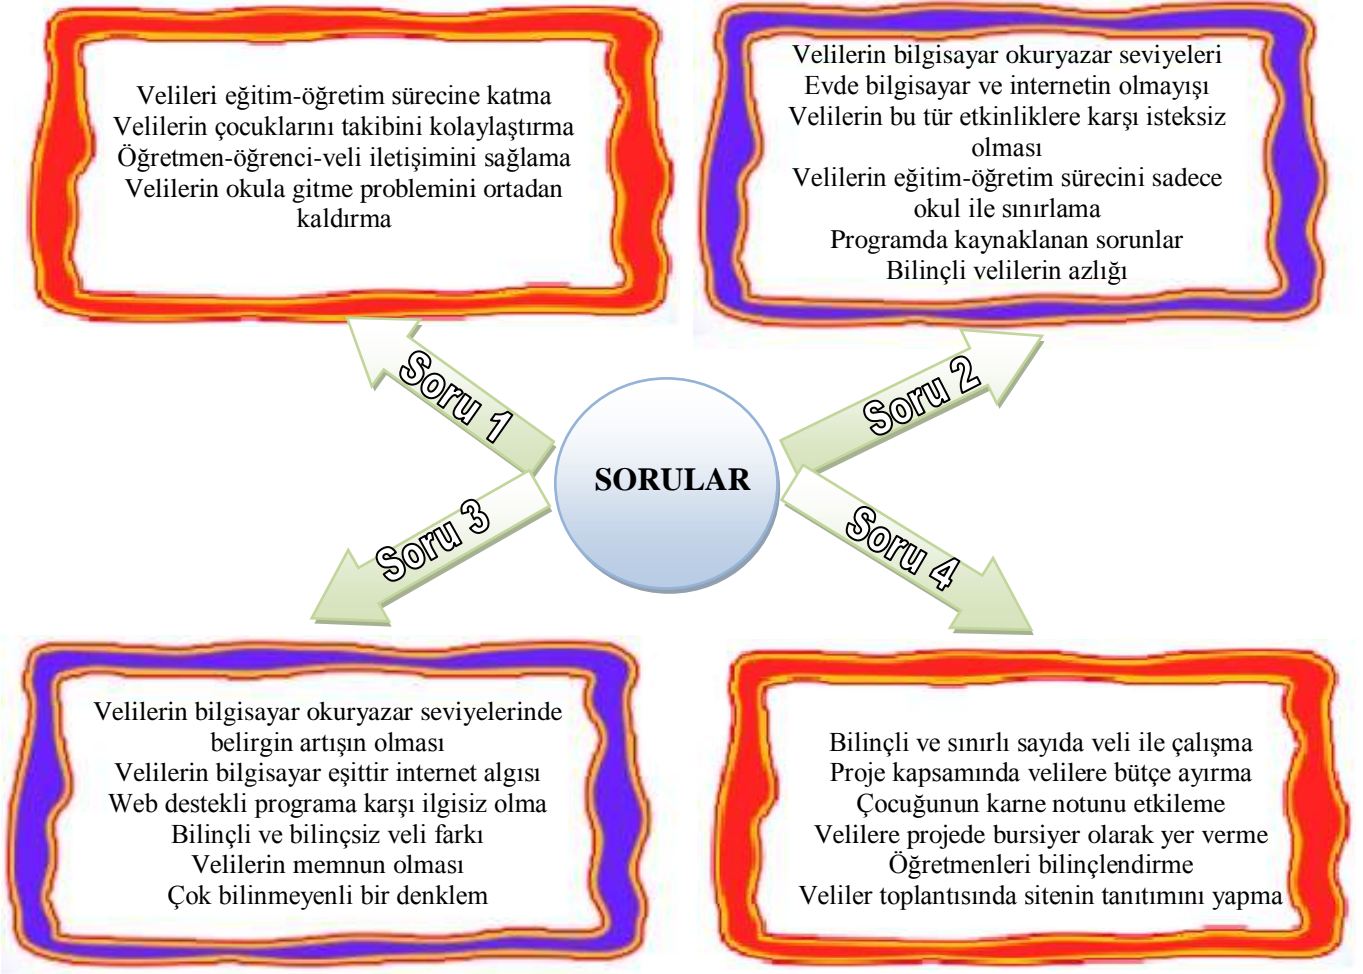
Velileri eğitim-öğretim sürecine katma
Velilerin çocuklarını takibini kolaylaştırma
Öğretmen-öğrenci-veli iletişimini sağlama
Velilerin okula gitme problemini ortadan kaldırma

Velilerin bilgisayar okuryazar seviyeleri
Evde bilgisayar ve internetin olmayışı
Velilerin bu tür etkinliklere karşı isteksiz olması
Velilerin eğitim-öğretim sürecini sadece okul ile sınırlama
Programda kaynaklanan sorunlar
Bilinçli velilerin azlığı

Soru 1

Soru 2

SORULAR

Soru 3

Soru 4

Velilerin bilgisayar okuryazar seviyelerinde belirgin artışın olması
Velilerin bilgisayar eşittir internet algısı
Web destekli programa karşı ilgisiz olma
Bilinçli ve bilinçsiz veli farkı
Velilerin memnun olması
Çok bilinmeyenli bir denklem

Bilinçli ve sınırlı sayıda veli ile çalışma
Proje kapsamında velilere bütçe ayırma
Çocuğunun karne notunu etkileme
Velilere projede bursiyer olarak yer verme
Öğretmenleri bilinçlendirme
Veliler toplantısında sitenin tanıtımını yapma